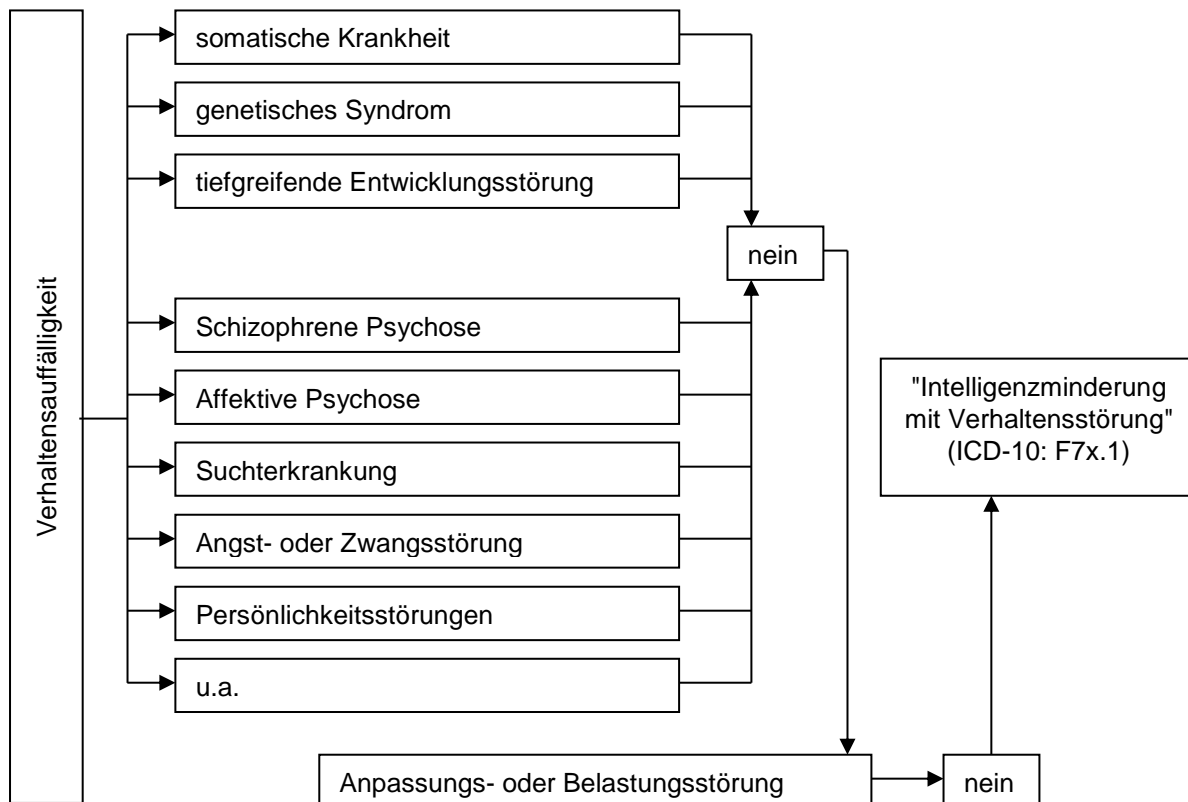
Verhaltensauffälligkeit

somatische Krankheit

genetisches Syndrom

tiefgreifende Entwicklungsstörung

nein

Schizophrene Psychose

Affektive Psychose

Suchterkrankung

Angst- oder Zwangsstörung

Persönlichkeitsstörungen

u.a.

"Intelligenzminderung mit Verhaltensstörung" (ICD-10: F7x.1)

Anpassungs- oder Belastungsstörung

nein